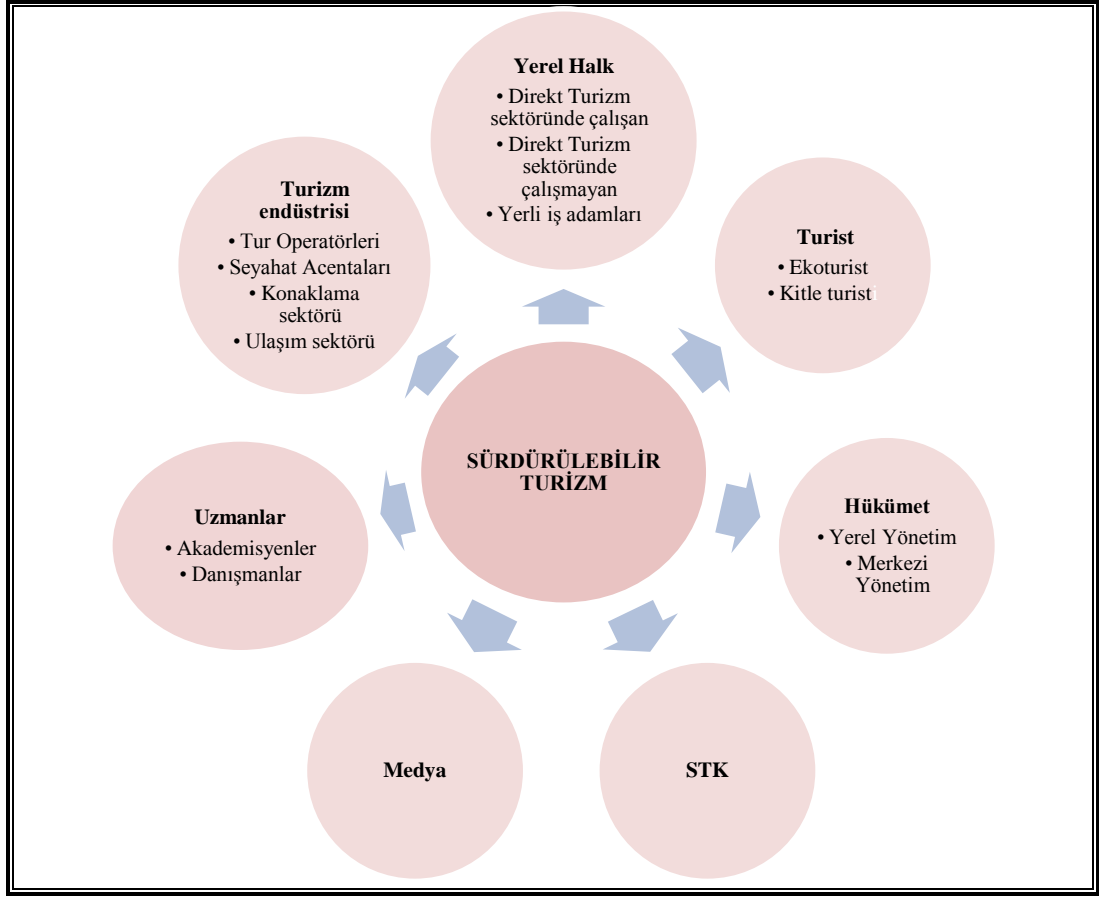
Yerel Halk
• Direkt Turizm sektöründe çalışan
• Direkt Turizm sektöründe çalışmayan
• Yerli iş adamları

Turizm endüstrisi
• Tur Operatörleri
• Seyahat Acentaları
• Konaklama sektörü
• Ulaşım sektörü

Turist
• Ekoturist
• Kitle turist

SÜRDÜRÜLEBİLİR TURİZM

Uzmanlar
• Akademisyenler
• Danışmanlar

Hükümet
• Yerel Yönetim
• Merkezi Yönetim

Medya

STK